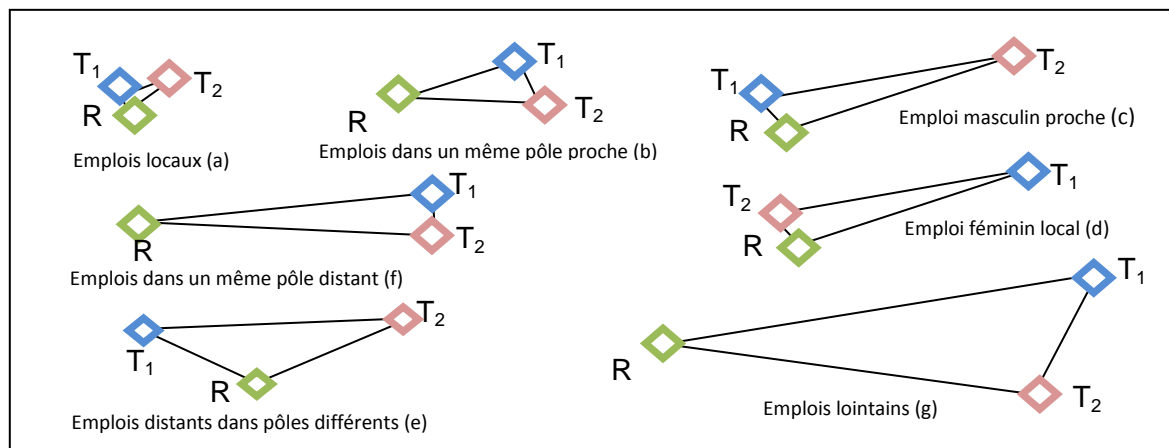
$T_1$ $T_2$ R
Emplois locaux (a)

$T_1$ R $T_2$
Emplois dans un même pôle proche (b)

$T_2$ $T_1$ R
Emploi masculin proche (c)

$T_1$ R $T_2$
Emplois dans un même pôle distant (f)

$T_1$ $T_2$ R
Emploi féminin local (d)

$T_2$ $T_1$ R
Emplois distants dans pôles différents (e)

$T_1$ R $T_2$
Emplois lointains (g)